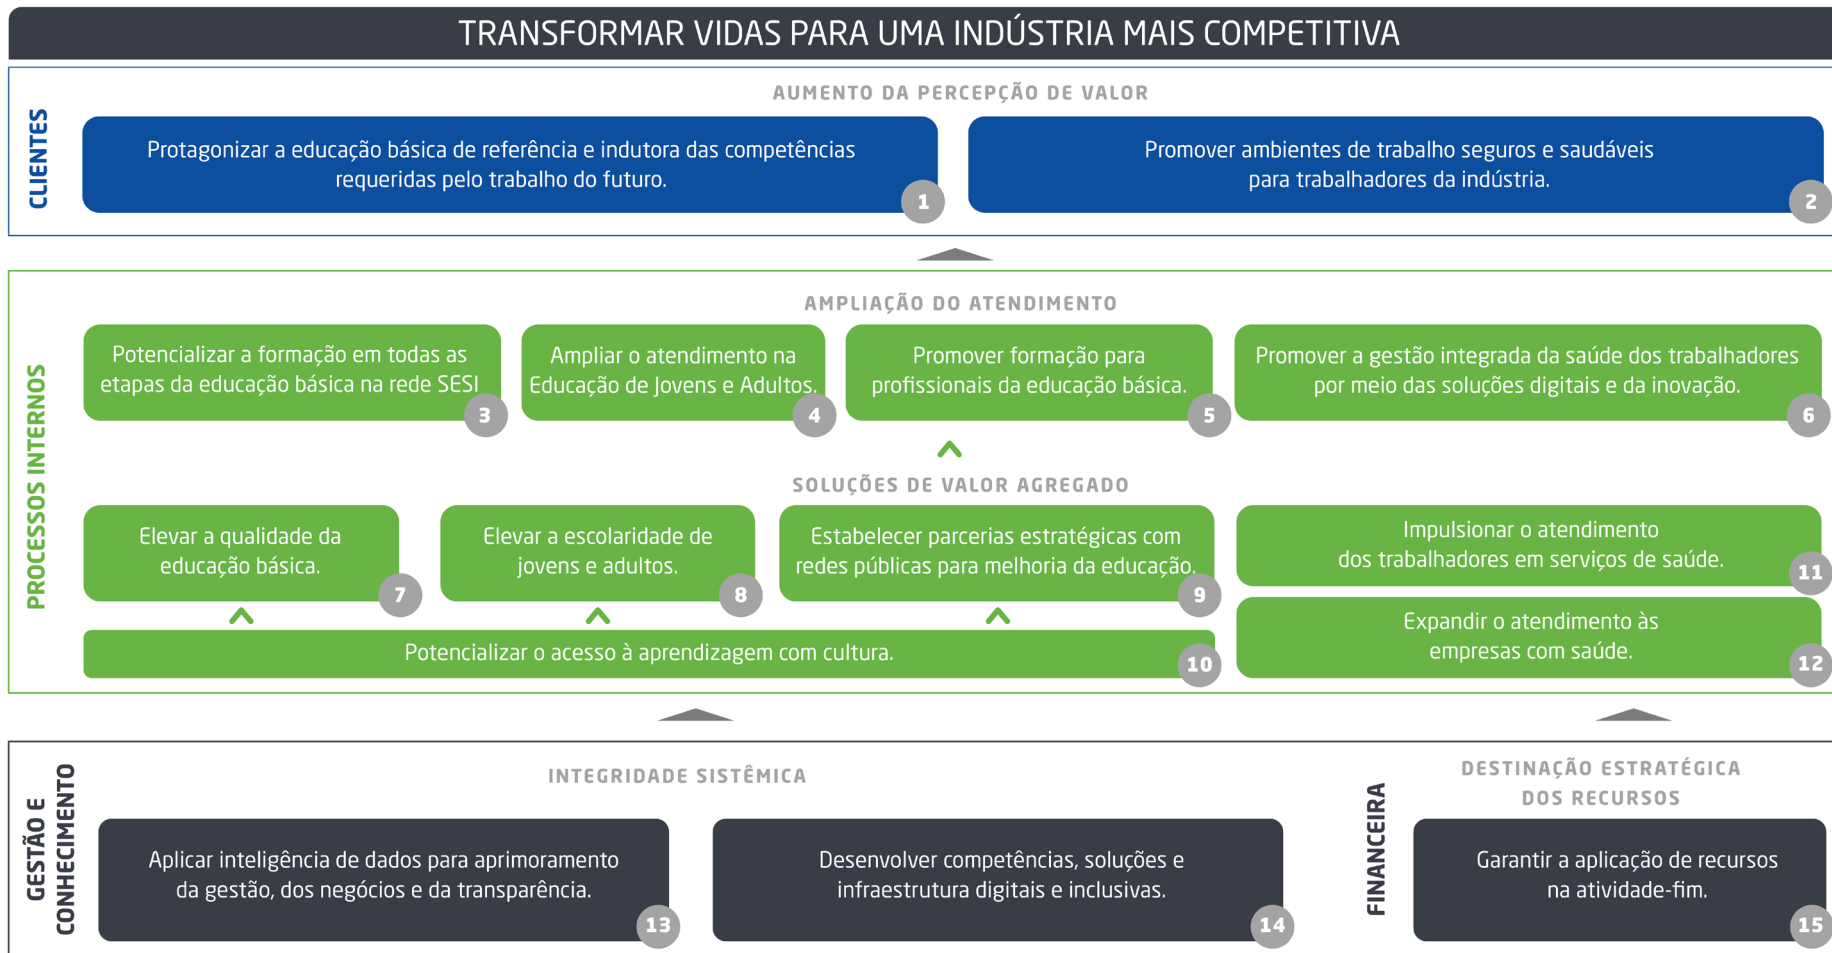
TRANSFORMAR VIDAS PARA UMA INDÚSTRIA MAIS COMPETITIVA

CLIENTES

AUMENTO DA PERCEPÇÃO DE VALOR

Protagonizar a educação básica de referência e indutora das competências requeridas pelo trabalho do futuro. 1

Promover ambientes de trabalho seguros e saudáveis para trabalhadores da indústria. 2

PROCESSOS INTERNOS

AMPLIAÇÃO DO ATENDIMENTO

Potencializar a formação em todas as etapas da educação básica na rede SESI 3

Ampliar o atendimento na Educação de Jovens e Adultos. 4

Promover formação para profissionais da educação básica. 5

Promover a gestão integrada da saúde dos trabalhadores por meio das soluções digitais e da inovação. 6

SOLUÇÕES DE VALOR AGREGADO

Elevar a qualidade da educação básica. 7

Elevar a escolaridade de jovens e adultos. 8

Estabelecer parcerias estratégicas com redes públicas para melhoria da educação. 9

Impulsionar o atendimento dos trabalhadores em serviços de saúde. 11

Potencializar o acesso à aprendizagem com cultura. 10

Expandir o atendimento às empresas com saúde. 12

GESTÃO E CONHECIMENTO

INTEGRIDADE SISTÊMICA

Aplicar inteligência de dados para aprimoramento da gestão, dos negócios e da transparência. 13

Desenvolver competências, soluções e infraestrutura digitais e inclusivas. 14

FINANCEIRA

DESTINAÇÃO ESTRATÉGICA DOS RECURSOS

Garantir a aplicação de recursos na atividade-fim. 15